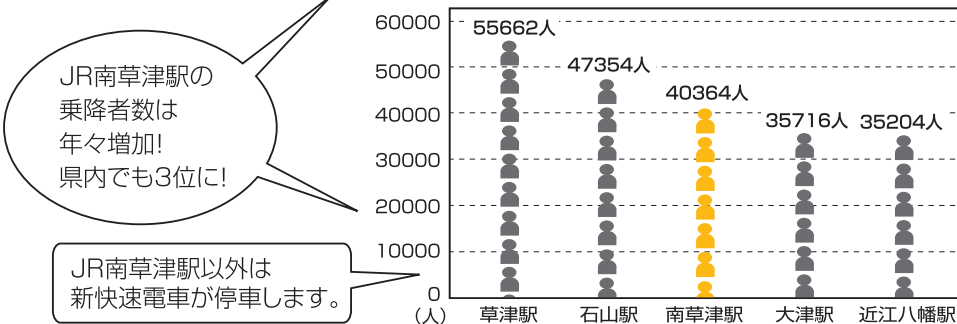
JR南草津駅の乗降者数は年々増加!県内でも3位に!

JR南草津駅以外は新快速電車が停車します。

| (人) | 草津駅 | 石山駅 | 南草津駅 | 大津駅 | 近江八幡駅 |
|---|---|---|---|---|---|
| | 55662人 | 47354人 | 40364人 | 35716人 | 35204人 |

60000
50000
40000
30000
20000
10000
0